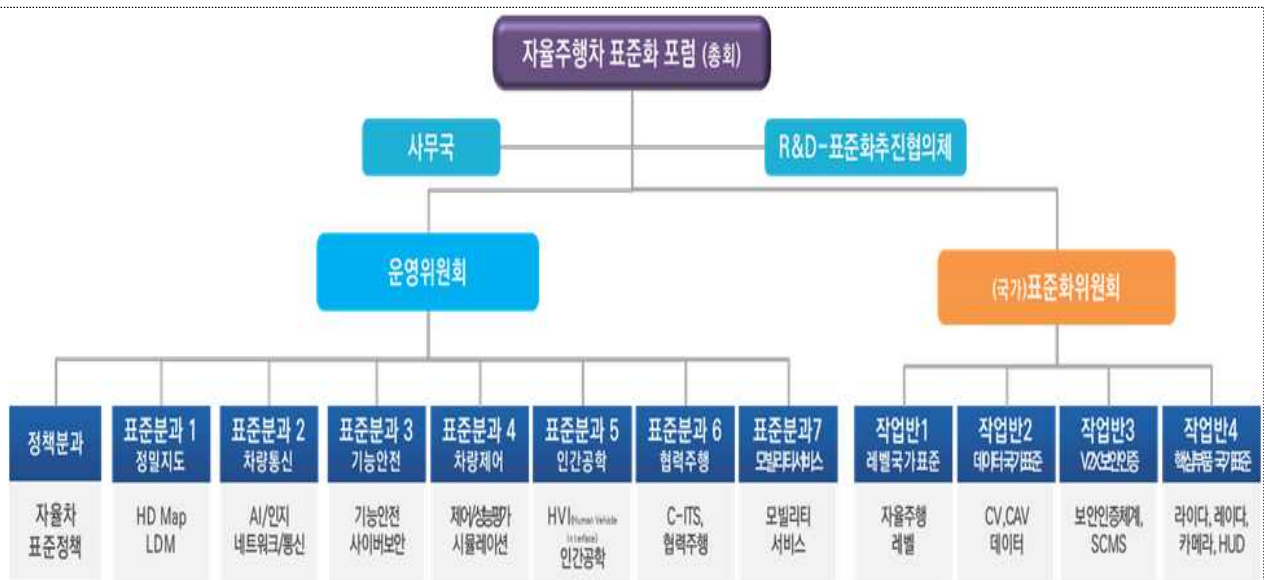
자율주행차 표준화 포럼 (총회)

사무국

R&D-표준화추진협의체

운영위원회

(국가)표준화위원회

정책분과

자율차 표준정책

표준분과 1 정밀지도

HD Map LDM

표준분과 2 차량통신

AI/인지 네트워크/통신

표준분과 3 기능안전

기능안전 사이버보안

표준분과 4 차량제어

제어/성능평가 시뮬레이션

표준분과 5 인간공학

HVI (Human Vehicle Interface) 인간공학

표준분과 6 협력주행

C-ITS, 협력주행

표준분과7 모빌리티서비스

모빌리티 서비스

작업반1 레벨국가표준

자율주행 레벨

작업반2 데이터국가표준

CV,CAV 데이터

작업반3 V2X보안인증

보안인증체계, SCMS

작업반4 핵심부품 국가표준

라이다, 레이다, 카메라, HUD